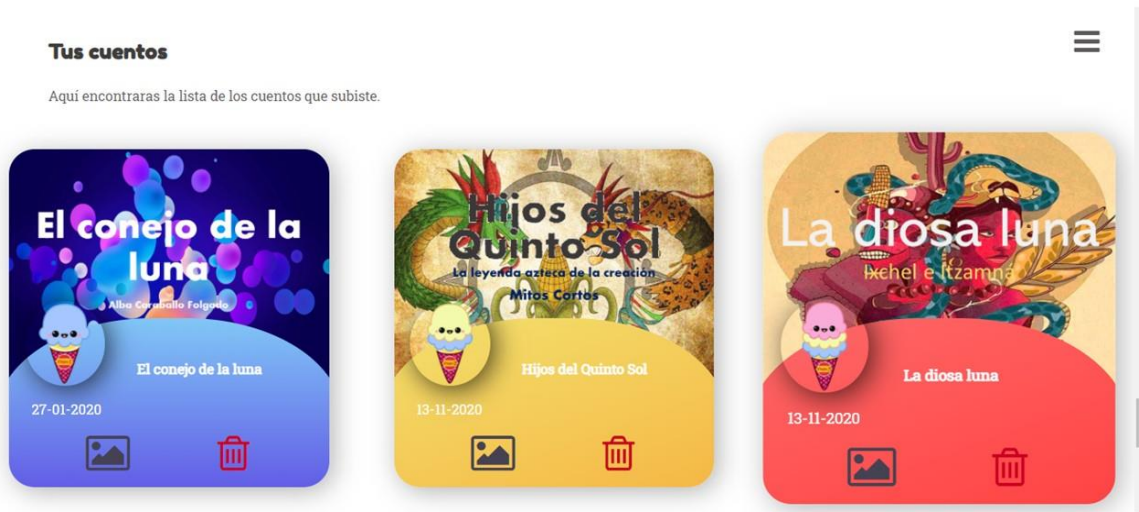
Tus cuentos

Aquí encontraras la lista de los cuentos que subiste.

El conejo de la luna

Alba Carballo Folgado

El conejo de la luna

27-01-2020

Hijos del Quinto Sol

La leyenda azteca de la creación

Mitos Cortos

Hijos del Quinto Sol

13-11-2020

La diosa luna

Ixchel e Itzamná

La diosa luna

13-11-2020